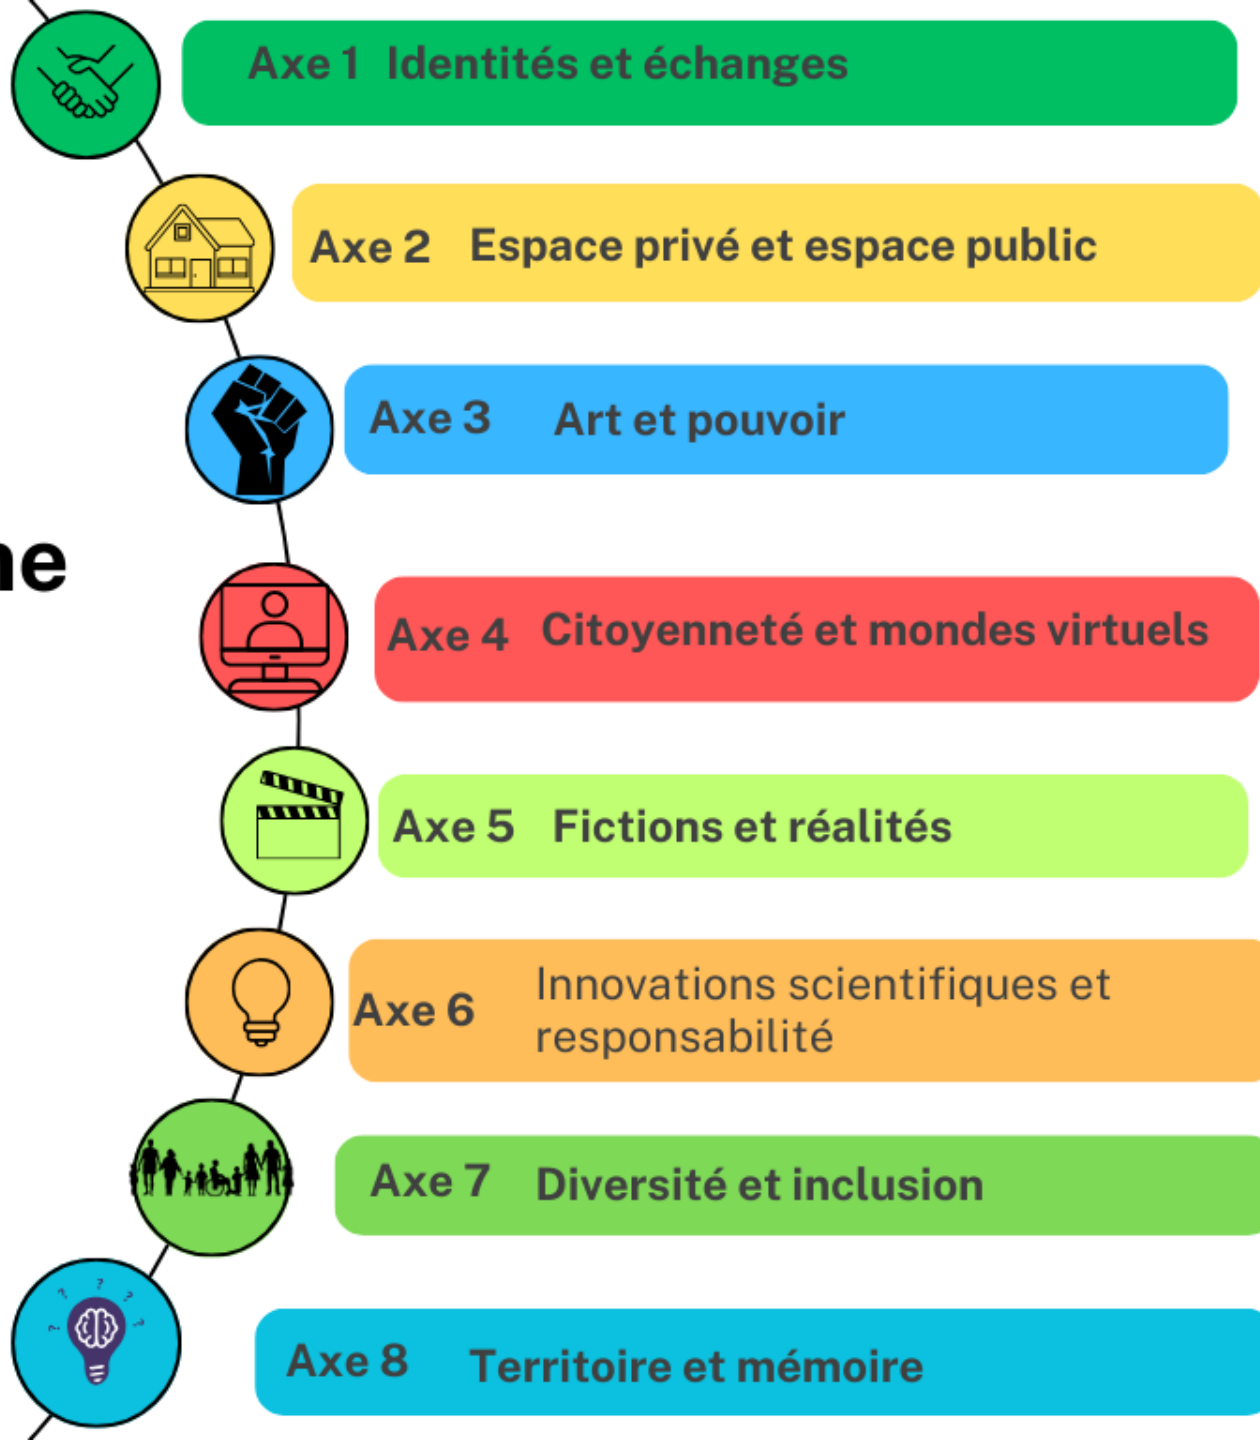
Axe 1 Identités et échanges

Axe 2 Espace privé et espace public

Axe 3 Art et pouvoir

ne

Axe 4 Citoyenneté et mondes virtuels

Axe 5 Fictions et réalités

Axe 6 Innovations scientifiques et responsabilité

Axe 7 Diversité et inclusion

Axe 8 Territoire et mémoire